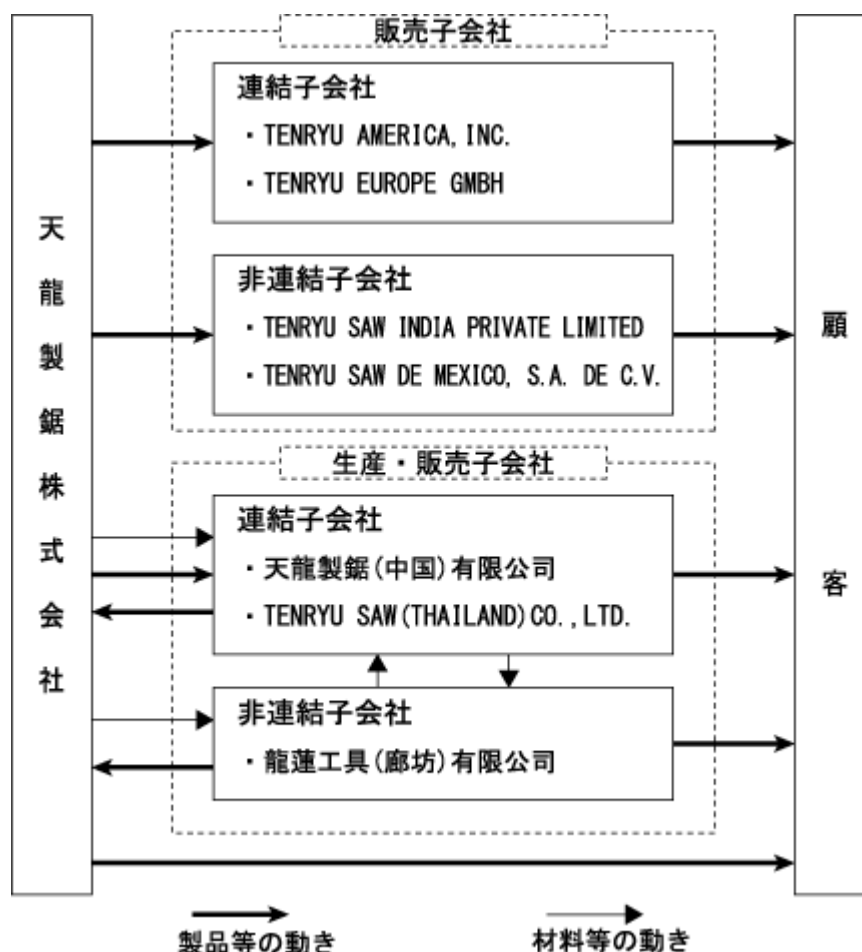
販売子会社

連結子会社
・TENRYU AMERICA, INC.
・TENRYU EUROPE GMBH

非連結子会社
・TENRYU SAW INDIA PRIVATE LIMITED
・TENRYU SAW DE MEXICO, S.A. DE C.V.

天龍製鋸株式会社

顧客

生産・販売子会社

連結子会社
・天龍製鋸(中国)有限公司
・TENRYU SAW(THAILAND)CO.,LTD.

非連結子会社
・龍蓮工具(廊坊)有限公司

製品等の動き

材料等の動き